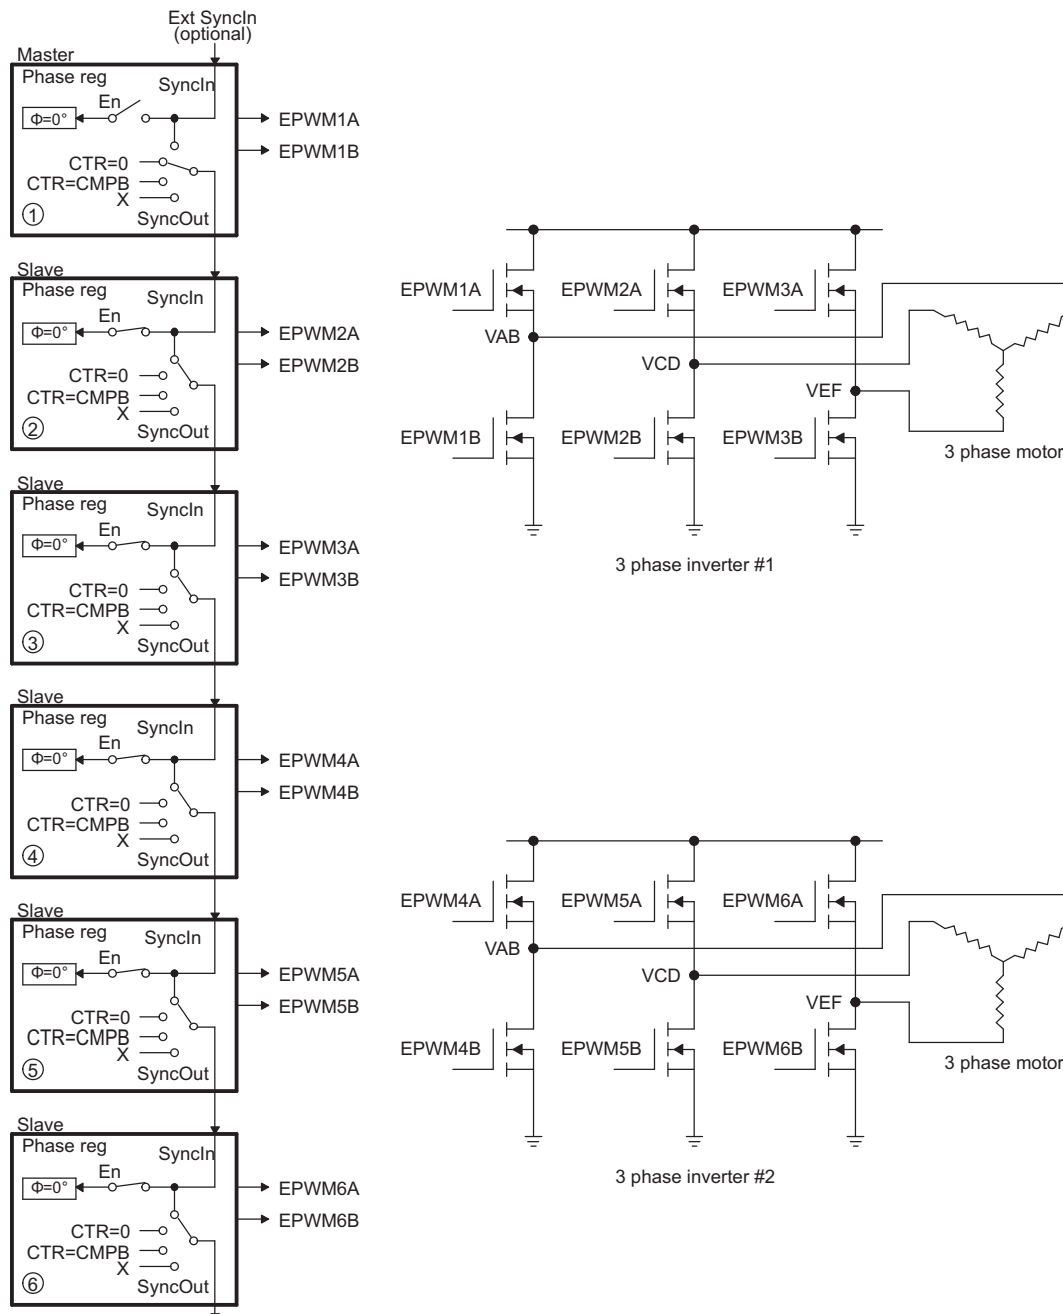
Ext SyncIn (optional)

Master
Phase reg
SyncIn
En
Φ=0°
EPWM1A
EPWM1B
CTR=0
CTR=CMPB
X
①
SyncOut

Slave
Phase reg
SyncIn
En
Φ=0°
EPWM2A
EPWM2B
CTR=0
CTR=CMPB
X
②
SyncOut

Slave
Phase reg
SyncIn
En
Φ=0°
EPWM3A
EPWM3B
CTR=0
CTR=CMPB
X
③
SyncOut

Slave
Phase reg
SyncIn
En
Φ=0°
EPWM4A
EPWM4B
CTR=0
CTR=CMPB
X
④
SyncOut

Slave
Phase reg
SyncIn
En
Φ=0°
EPWM5A
EPWM5B
CTR=0
CTR=CMPB
X
⑤
SyncOut

Slave
Phase reg
SyncIn
En
Φ=0°
EPWM6A
EPWM6B
CTR=0
CTR=CMPB
X
⑥
SyncOut

EPWM1A
EPWM2A
EPWM3A
VAB
VCD
VEF
EPWM1B
EPWM2B
EPWM3B
3 phase motor
3 phase inverter #1

EPWM4A
EPWM5A
EPWM6A
VAB
VCD
VEF
EPWM4B
EPWM5B
EPWM6B
3 phase motor
3 phase inverter #2